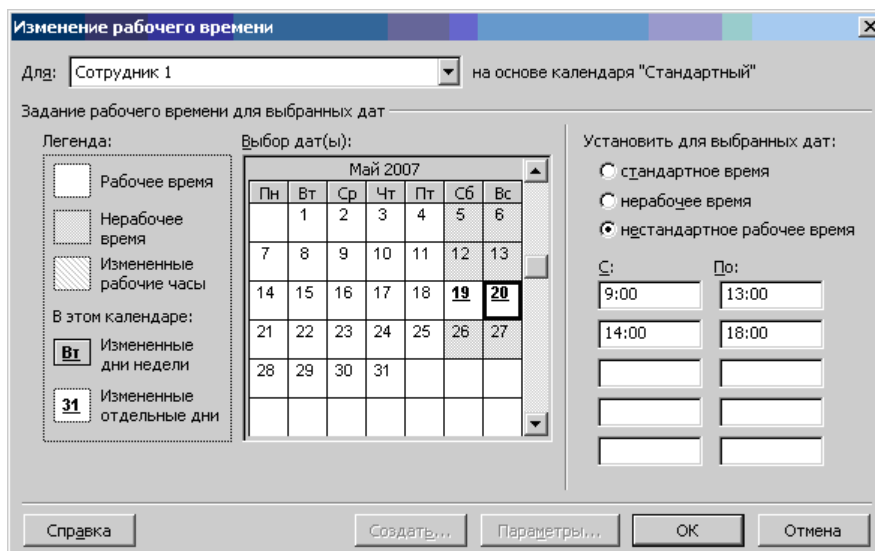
Изменение рабочего времени

Для: Сотрудник 1 на основе календаря "Стандартный"

Задание рабочего времени для выбранных дат

Легенда:

Рабочее время

Нерабочее время

Измененные рабочие часы

В этом календаре:

Вт Измененные дни недели

31 Измененные отдельные дни

Выбор дат(ы):

Май 2007

| Пн | Вт | Ср | Чт | Пт | Сб | Вс |
|---|---|---|---|---|---|---|
| | 1 | 2 | 3 | 4 | 5 | 6 |
| 7 | 8 | 9 | 10 | 11 | 12 | 13 |
| 14 | 15 | 16 | 17 | 18 | 19 | 20 |
| 21 | 22 | 23 | 24 | 25 | 26 | 27 |
| 28 | 29 | 30 | 31 | | | |

Установить для выбранных дат:

стандартное время

нерабочее время

нестандартное рабочее время

С: По:

9:00 13:00

14:00 18:00

Справка Создать... Параметры... ОК Отмена